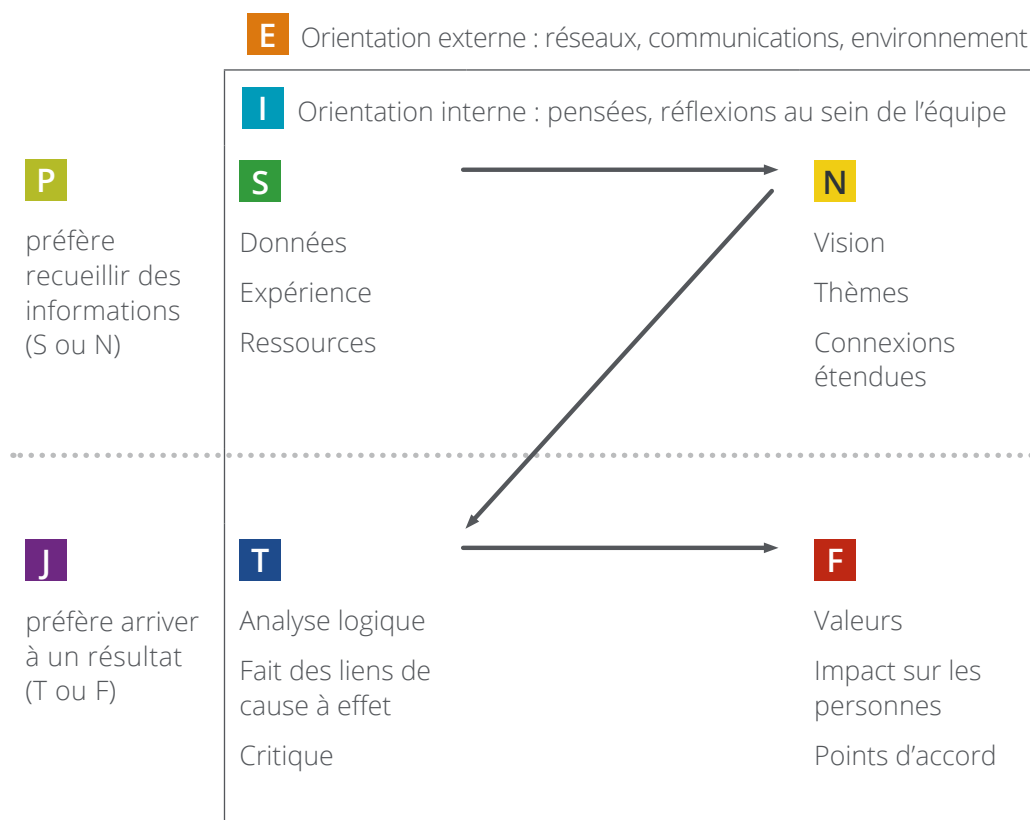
E Orientation externe : réseaux, communications, environnement

I Orientation interne : pensées, réflexions au sein de l'équipe

P

préfère recueillir des informations (S ou N)

S

Données

Expérience

Ressources

N

Vision

Thèmes

Connexions étendues

J

préfère arriver à un résultat (T ou F)

T

Analyse logique

Fait des liens de cause à effet

Critique

F

Valeurs

Impact sur les personnes

Points d'accord